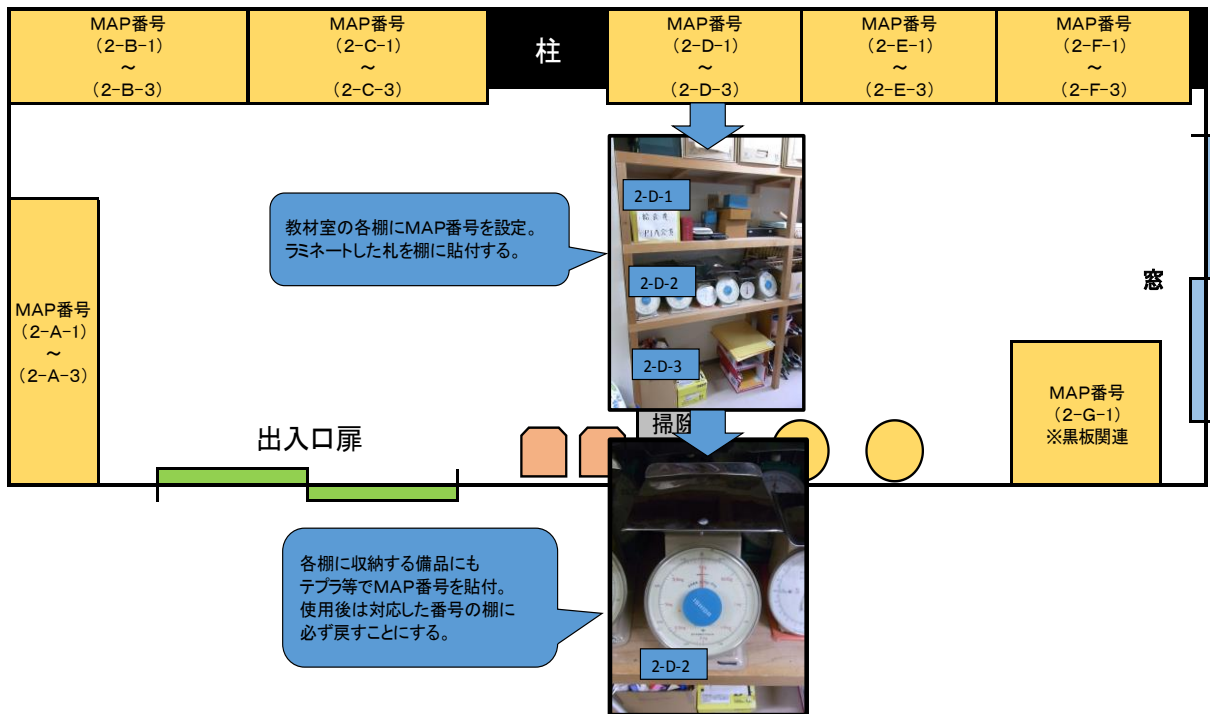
MAP番号
(2-B-1)
~
(2-B-3)

MAP番号
(2-C-1)
~
(2-C-3)

柱

MAP番号
(2-D-1)
~
(2-D-3)

MAP番号
(2-E-1)
~
(2-E-3)

MAP番号
(2-F-1)
~
(2-F-3)

2-D-1

2-D-2

2-D-3

教材室の各棚にMAP番号を設定。
ラミネートした札を棚に貼付する。

窓

MAP番号
(2-A-1)
~
(2-A-3)

MAP番号
(2-G-1)
※黒板関連

出入口扉

掃除

各棚に収納する備品にも
テプラ等でMAP番号を貼付。
使用後は対応した番号の棚に
必ず戻すことにする。

2-D-2